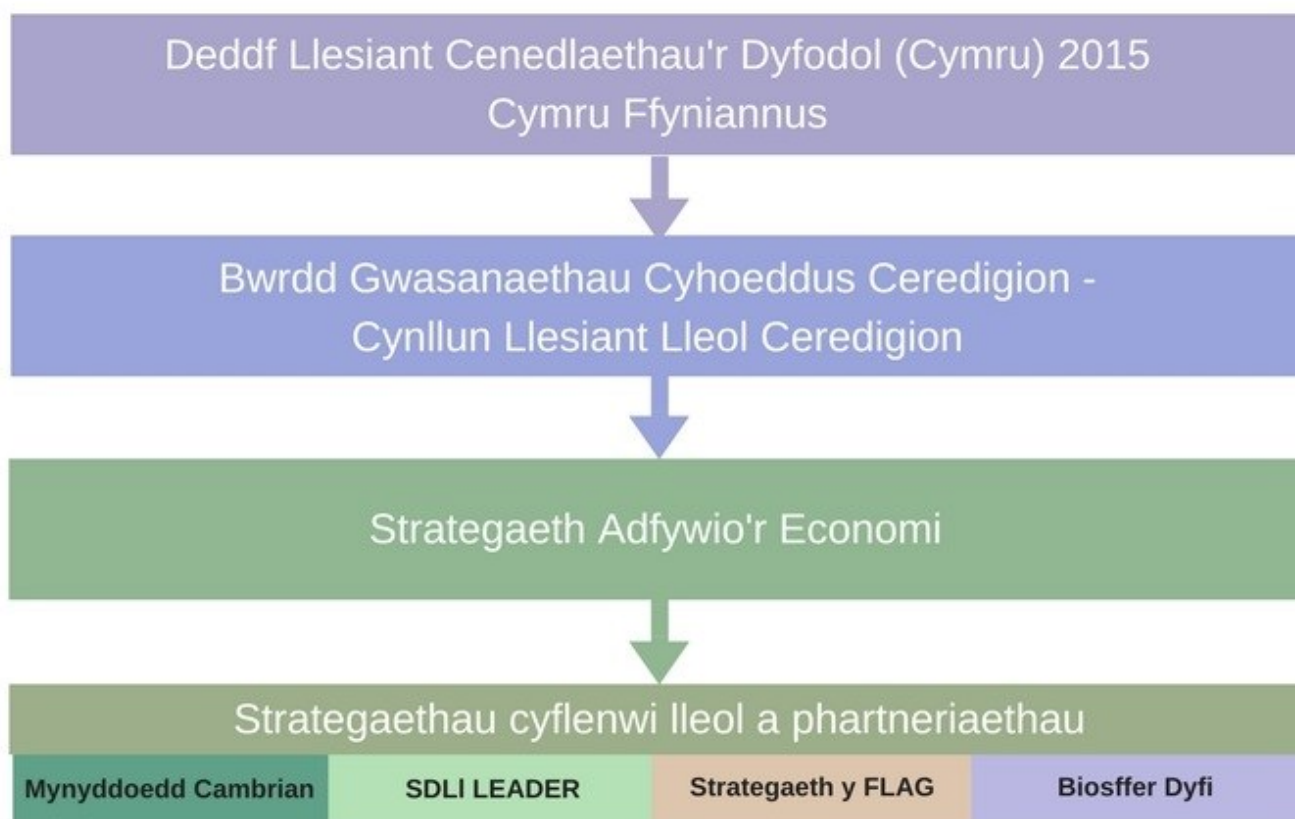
Deddf Llesiant Cenedlaethau'r Dyfodol (Cymru) 2015
Cymru Ffyniannus

Bwrdd Gwasanaethau Cyhoeddus Ceredigion -
Cynllun Llesiant Lleol Ceredigion

Strategaeth Adfywio'r Economi

Strategaethau cyflenwi lleol a phartneriaethau

Mynyddoedd Cambrian

SDLI LEADER

Strategaeth y FLAG

Biosffer Dyfi